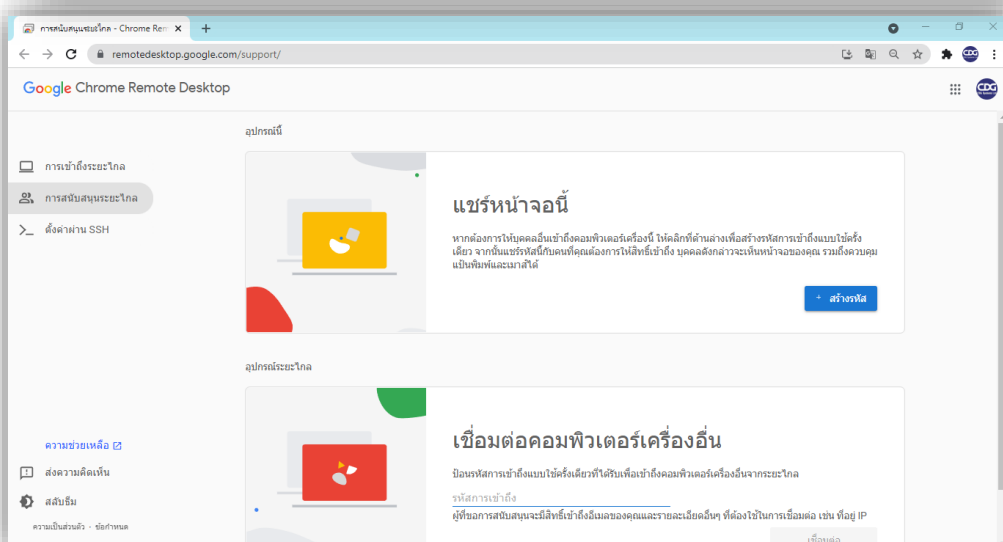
การสนับสนุนระยะไกล - Chrome Rem ×
+
remotedesktop.google.com/support/
Google Chrome Remote Desktop
CDG
อุปกรณ์นี้
การเข้าถึงระยะไกล
การสนับสนุนระยะไกล
ตั้งค่าผ่าน SSH
แชร์หน้าจอนี้
หากต้องการให้บุคคลอื่นเข้าถึงคอมพิวเตอร์เครื่องนี้ ให้คลิกที่ด้านล่างเพื่อสร้างรหัสการเข้าถึงแบบใช้ครั้งเดียว จากนั้นแชร์รหัสนี้กับคนที่คุณต้องการให้สิทธิ์เข้าถึง บุคคลดังกล่าวจะเห็นหน้าจอของคุณ รวมถึงควบคุมแป้นพิมพ์และเมาส์ได้
+ สร้างรหัส
อุปกรณ์ระยะไกล
เชื่อมต่อคอมพิวเตอร์เครื่องอื่น
ป้อนรหัสการเข้าถึงแบบใช้ครั้งเดียวที่ได้รับเพื่อเข้าถึงคอมพิวเตอร์เครื่องอื่นจากระยะไกล
รหัสการเข้าถึง
ผู้ที่ขอการสนับสนุนจะมีสิทธิ์เข้าถึงอีเมลของคุณและรายละเอียดอื่นๆ ที่ต้องใช้ในการเชื่อมต่อ เช่น ที่อยู่ IP
เชื่อมต่อ
ความช่วยเหลือ
ส่งความคิดเห็น
สลับธีม
ความเป็นส่วนตัว · ข้อกำหนด